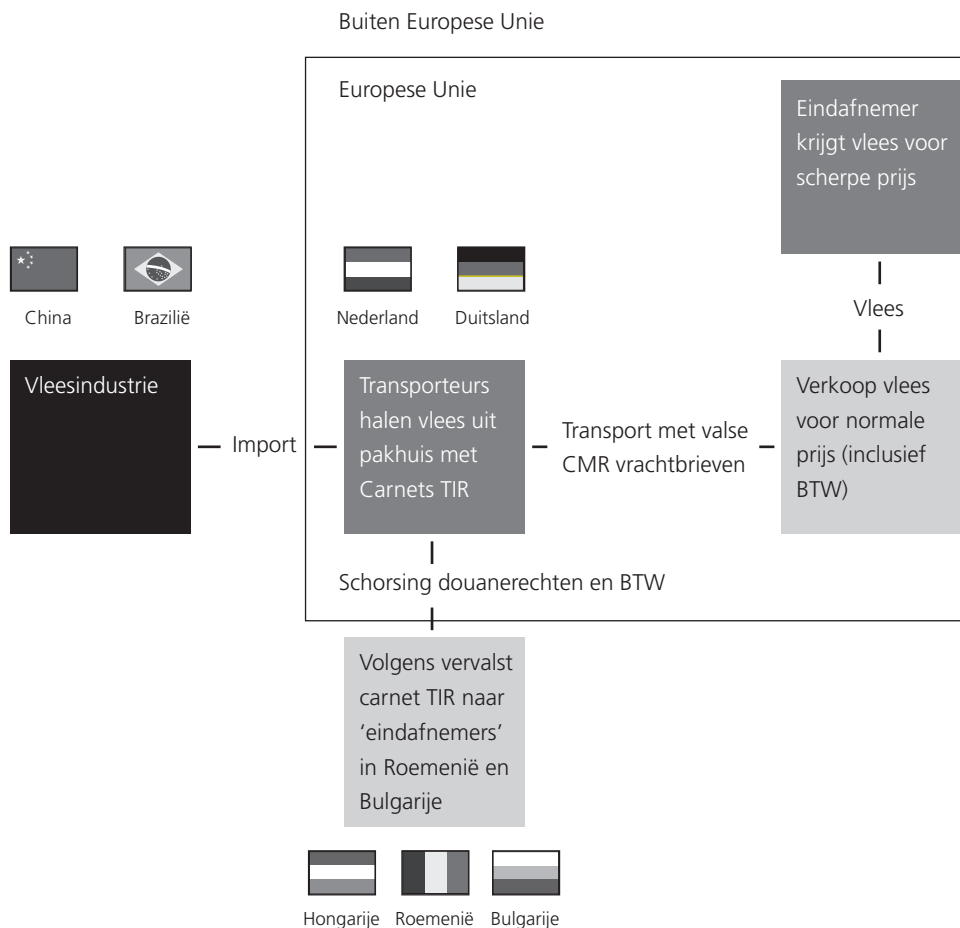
Buiten Europese Unie

Europese Unie

Eindafnemer krijgt vlees voor scherpe prijs

China

Brazilië

Nederland

Duitsland

Vlees

Vleesindustrie

Import

Transporteurs halen vlees uit pakhuis met Carnets TIR

Transport met valse CMR vrachtbrieven

Verkoop vlees voor normale prijs (inclusief BTW)

Schorsing douanerechten en BTW

Volgens vervalst carnet TIR naar 'eindafnemers' in Roemenië en Bulgarije

Hongarije

Roemenië

Bulgarije